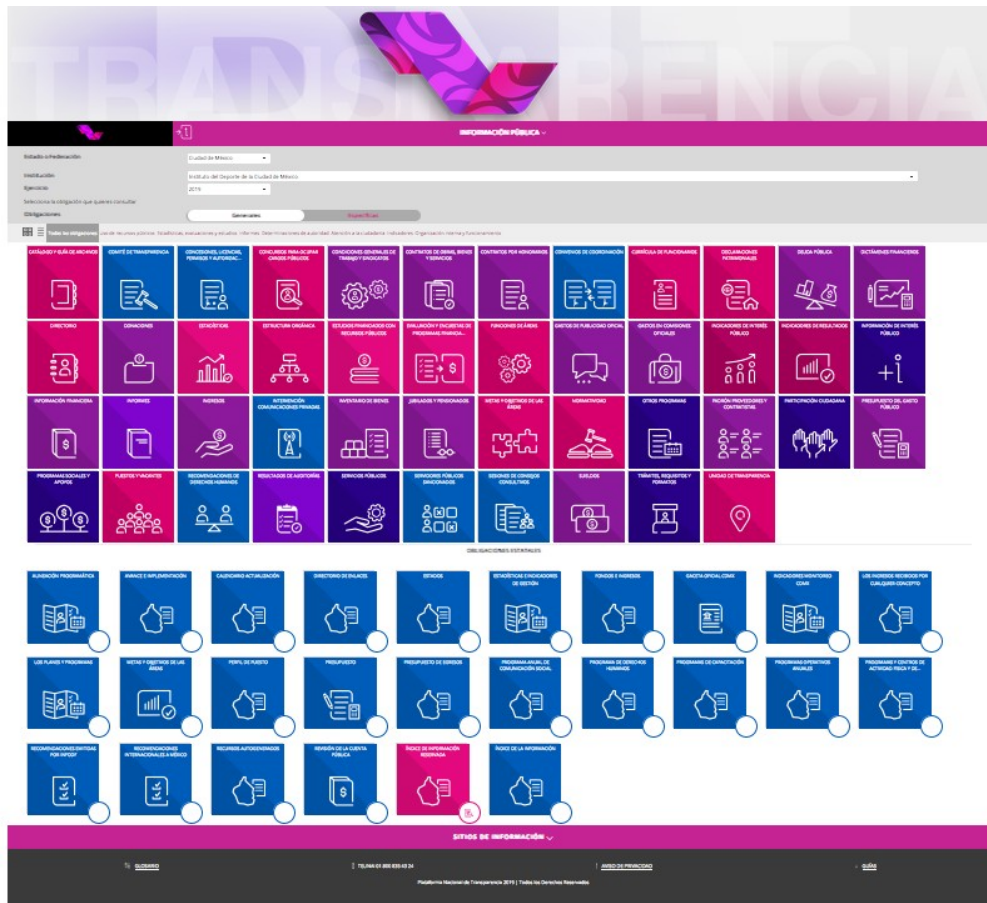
TRANSPARENCIA

INFORMACIÓN PÚBLICA

Estado o Federación | Ciudad de México
Institución | Instituto del Deporte de la Ciudad de México
Ejercicio | 2019
Selecciona la obligación que quieres consultar
Obligaciones | Generales | Específicas

Todas las obligaciones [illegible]

CATÁLOGO Y GUÍA DE ARCHIVOS
COMITÉ DE TRANSPARENCIA
CONCESIONES, LICENCIAS, PERMISOS Y AUTORIZAC...
CONCURSOS PARA OCUPAR CARGOS PÚBLICOS
CONDICIONES GENERALES DE TRABAJO Y SINDICATOS
CONTRATOS DE OBRAS, BIENES Y SERVICIOS
CONTRATOS POR HONORARIOS
CONVENIOS DE COORDINACIÓN
CURRÍCULA DE FUNCIONARIOS
DECLARACIONES PATRIMONIALES
DEUDA PÚBLICA
DICTÁMENES FINANCIEROS
DIRECTORIO
DONACIONES
ESTADÍSTICAS
ESTRUCTURA ORGÁNICA
ESTUDIOS FINANCIADOS CON RECURSOS PÚBLICOS
EVALUACIÓN Y ENCUESTAS DE PROGRAMAS FINANCIA...
FUNCIONES DE ÁREAS
GASTOS DE PUBLICIDAD OFICIAL
GASTOS EN COMISIONES OFICIALES
INDICADORES DE INTERÉS PÚBLICO
INDICADORES DE RESULTADOS
INFORMACIÓN DE INTERÉS PÚBLICO
INFORMACIÓN FINANCIERA
INFORMES
INGRESOS
INTERVENCIÓN COMUNICACIONES PRIVADAS
INVENTARIO DE BIENES
JUBILADOS Y PENSIONADOS
METAS Y OBJETIVOS DE LAS ÁREAS
NORMATIVIDAD
OTROS PROGRAMAS
PADRÓN PROVEEDORES Y CONTRATISTAS
PARTICIPACIÓN CIUDADANA
PRESUPUESTO DEL GASTO PÚBLICO
PROGRAMAS SOCIALES Y APOYOS
PUESTOS Y VACANTES
RECOMENDACIONES DE DERECHOS HUMANOS
RESULTADOS DE AUDITORÍAS
SERVICIOS PÚBLICOS
SERVIDORES PÚBLICOS SANCIONADOS
SESIONES DE CONSEJOS CONSULTIVOS
SUELDOS
TRÁMITES, REQUISITOS Y FORMATOS
UNIDAD DE TRANSPARENCIA

OBLIGACIONES ESTATALES

ALINEACIÓN PROGRAMÁTICA
AVANCE E IMPLEMENTACIÓN
CALENDARIO ACTUALIZACIÓN
DIRECTORIO DE ENLACES
ESTADOS
ESTADÍSTICAS E INDICADORES DE GESTIÓN
FONDOS E INGRESOS
GACETA OFICIAL CDMX
INDICADORES MONITOREO CDMX
LOS INGRESOS RECIBIDOS POR CUALQUIER CONCEPTO
LOS PLANES Y PROGRAMAS
METAS Y OBJETIVOS DE LAS ÁREAS
PERFIL DE PUESTO
PRESUPUESTO
PRESUPUESTO DE EGRESOS
PROGRAMA ANUAL DE COMUNICACIÓN SOCIAL
PROGRAMAS DE DERECHOS HUMANOS
PROGRAMAS DE CAPACITACIÓN
PROGRAMAS OPERATIVOS ANUALES
PROGRAMAS Y CENTROS DE ACTIVIDAD FÍSICA Y DE...
RECOMENDACIONES EMITIDAS POR INFODF
RECOMENDACIONES INTERNACIONALES A MÉXICO
RECURSOS AUTOGENERADOS
REVISIÓN DE LA CUENTA PÚBLICA
ÍNDICE DE INFORMACIÓN RESERVADA
ÍNDICE DE LA INFORMACIÓN

SITIOS DE INFORMACIÓN

GLOSARIO
TELMAX 01 800 835 43 24
AVISO DE PRIVACIDAD
GUÍAS

Plataforma Nacional de Transparencia 2019 | Todos los Derechos Reservados